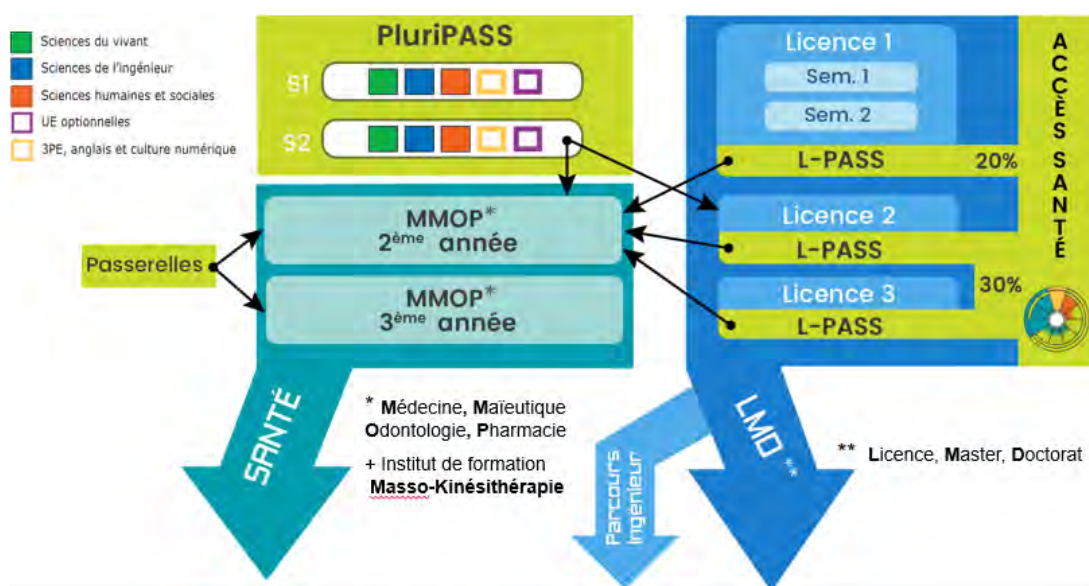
Sciences du vivant
Sciences de l'ingénieur
Sciences humaines et sociales
UE optionnelles
3PE, anglais et culture numérique

PluriPASS
S1
S2

Licence 1
Sem. 1
Sem. 2
L-PASS
20%
Licence 2
L-PASS
Licence 3
30%
L-PASS

ACCÈS SANTÉ

MMOP*
2ème année
MMOP*
3ème année

Passerelles

SANTÉ

* Médecine, Maïeutique
Odontologie, Pharmacie

+ Institut de formation
Masso-Kinésithérapie

Parcours ingénieur

LMD **

** Licence, Master, Doctorat